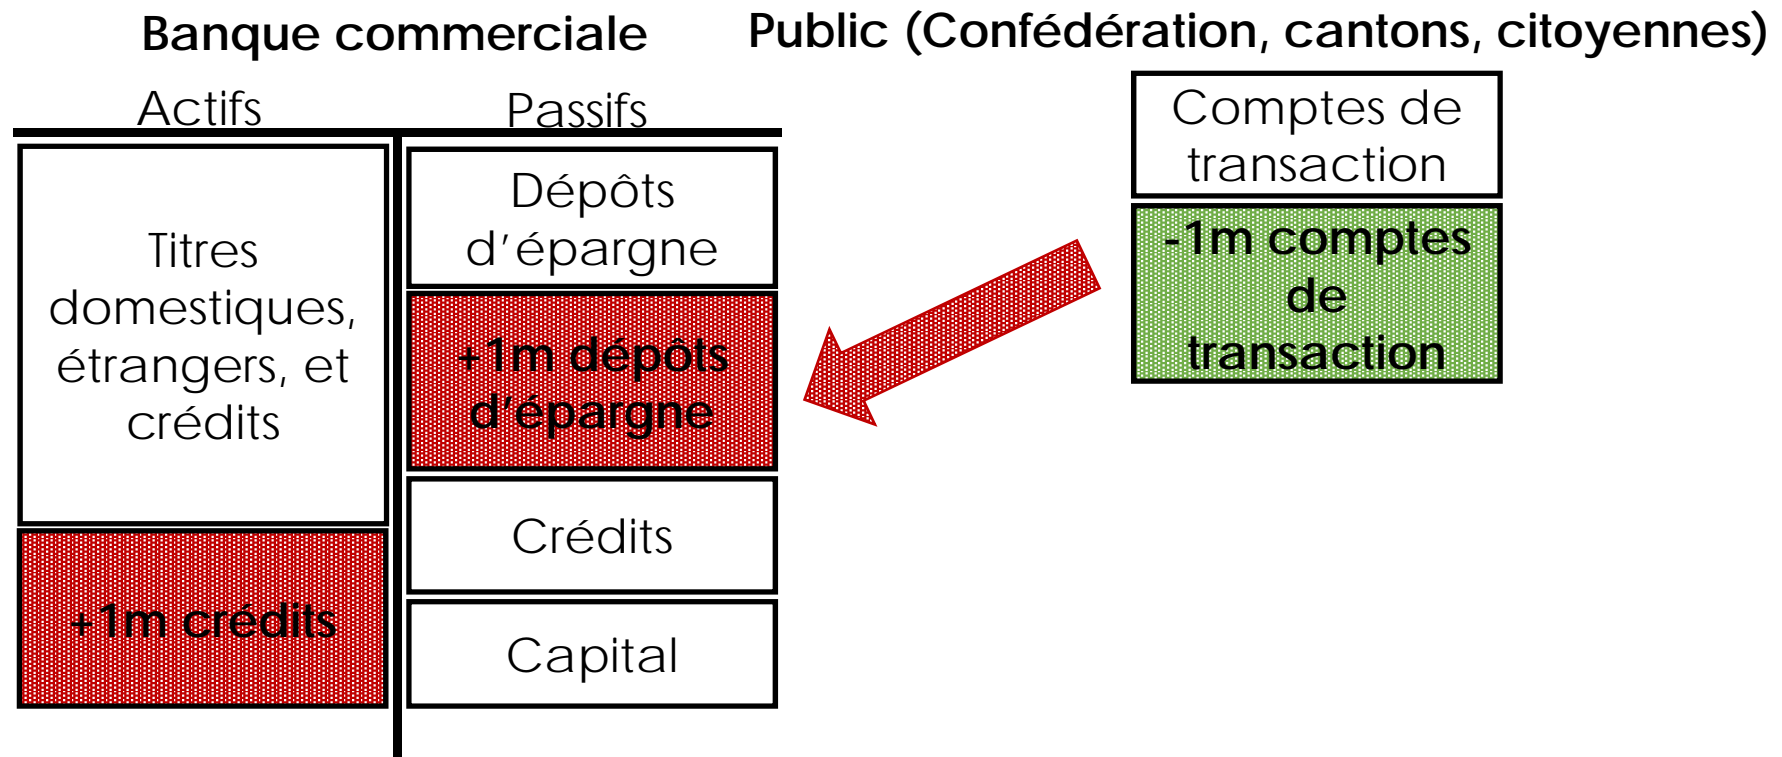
Banque commerciale

Public (Confédération, cantons, citoyennes)

Actifs

Passifs

Titres domestiques, étrangers, et crédits

+1m crédits

Dépôts d'épargne

+1m dépôts d'épargne

Crédits

Capital

Comptes de transaction

-1m comptes de transaction